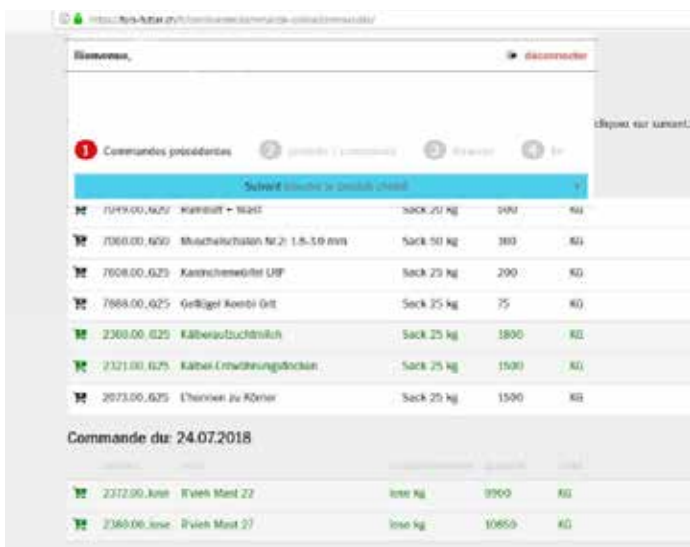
https://fors-futter.ch/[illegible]

Bienvenue,

déconnecter

cliquez sur suivant.

1 Commandes précédentes 2 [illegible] 3 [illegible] 4 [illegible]

Suivant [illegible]

| | | | | |
|---|---|---|---|---|
| 7049.00.625 | Rohstoff + Mast | Sack 20 kg | 500 | KG |
| 7060.00.650 | Muschelschalen Nr.2: 1.8-3.0 mm | Sack 50 kg | 300 | KG |
| 7608.00.625 | Kaninchenwürfel LRP | Sack 25 kg | 200 | KG |
| 7888.00.625 | Geflügel Kombi Grit | Sack 25 kg | 75 | KG |
| 2360.00.625 | Kälberaufzuchtmilch | Sack 25 kg | 1800 | KG |
| 2321.00.625 | Kälber-Entwöhnungsflocken | Sack 25 kg | 1500 | KG |
| 2073.00.625 | L'hennen zu Körner | Sack 25 kg | 1500 | KG |

Commande du: 24.07.2018

| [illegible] | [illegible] | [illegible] | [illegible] | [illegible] |
|---|---|---|---|---|
| 2372.00.lose | R'vieh Mast 22 | lose kg | 9900 | KG |
| 2380.00.lose | R'vieh Mast 27 | lose kg | 10850 | KG |